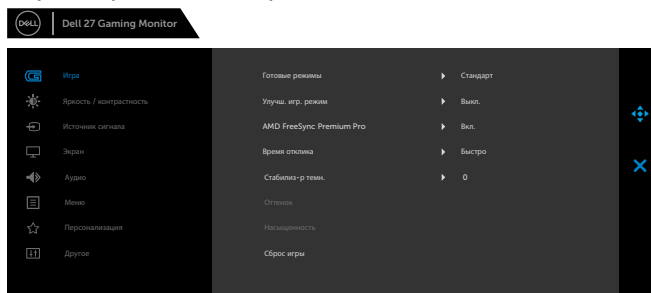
DELL Dell 27 Gaming Monitor

Игра
Яркость / контрастность
Источник сигнала
Экран
Аудио
Меню
Персонализация
Другое

Готовые режимы Стандарт
Улучш. игр. режим Выкл.
AMD FreeSync Premium Pro Вкл.
Время отклика Быстро
Стабилиз-р темн. 0
Оттенок
Насыщенность
Сброс игры